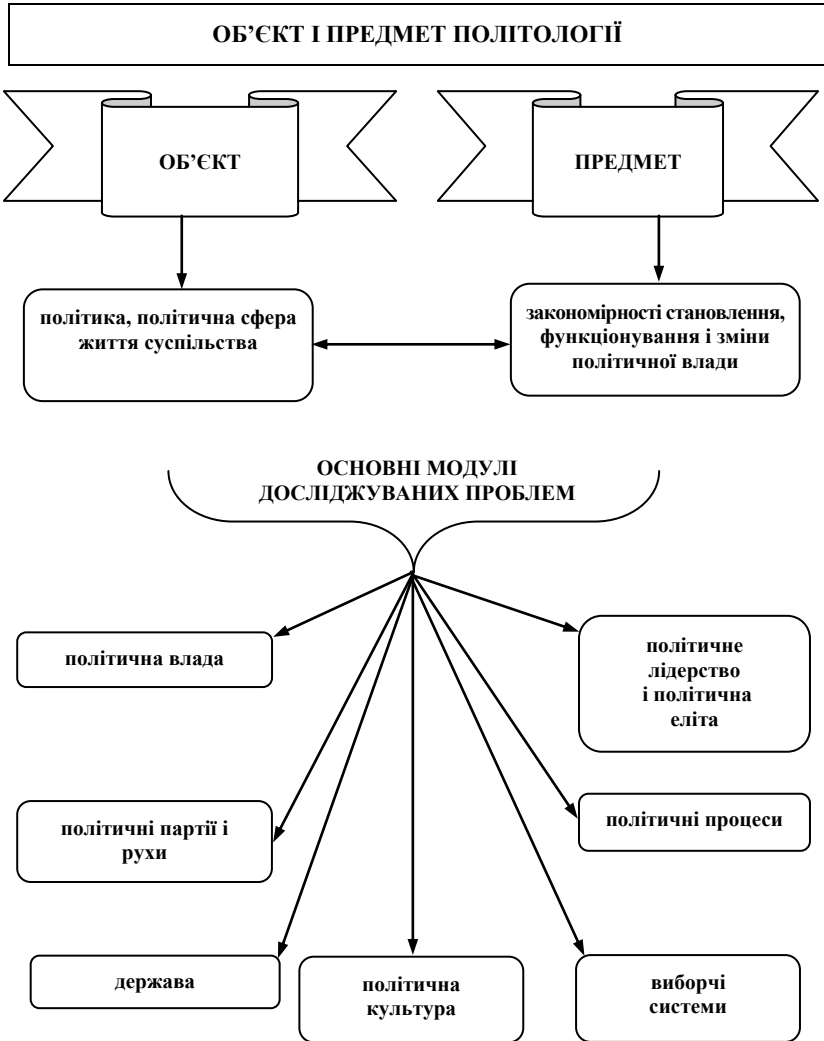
ОБ'ЄКТ І ПРЕДМЕТ ПОЛІТОЛОГІЇ

ОБ'ЄКТ

ПРЕДМЕТ

політика, політична сфера життя суспільства

закономірності становлення, функціонування і зміни політичної влади

ОСНОВНІ МОДУЛІ ДОСЛІДЖУВАНИХ ПРОБЛЕМ

політична влада

політичне лідерство і політична еліта

політичні партії і рухи

політичні процеси

держава

політична культура

виборчі системи